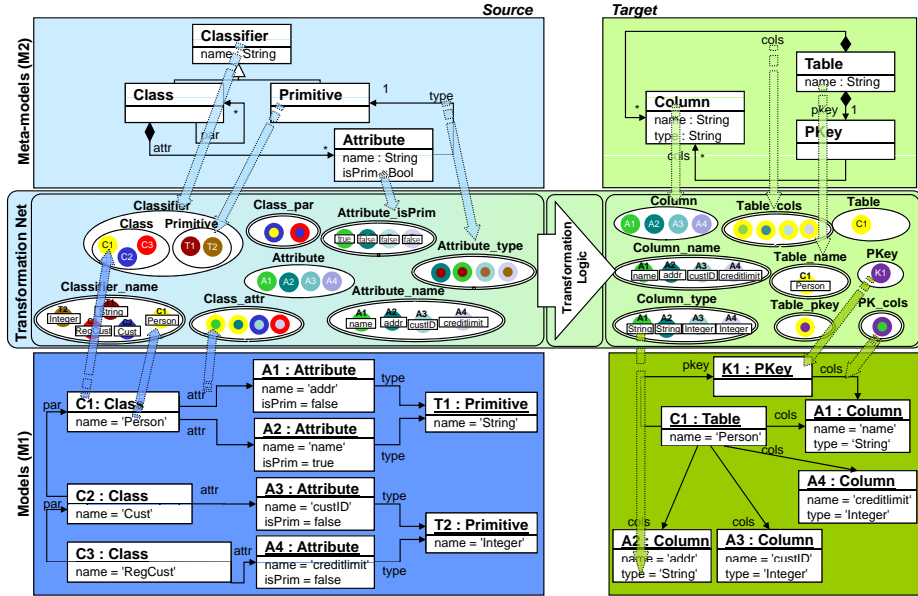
Source
Target
Meta-models (M2)
Classifier
name : String
Class
Primitive
par
*
1
type
attr
*
Attribute
name : String
isPrim : Bool
cols
Table
name : String
*
Column
name : String
type : String
pkey
1
PKey
cols
*
Transformation Net
Classifier
Class
Primitive
C1
C3
C2
T1
T2
Class_par
Attribute_isPrim
true
false
false
false
Attribute_type
Attribute
A1
A2
A3
A4
Classifier_name
T2
Integer
String
RegCust
Cust
C1
Person
Class_attr
Attribute_name
A1
name
A2
addr
A3
custID
A4
creditlimit
Transformation Logic
Column
A1
A2
A3
A4
Table_cols
Table
C1
Column_name
A1
name
A2
addr
A3
custID
A4
creditlimit
Table_name
C1
Person
PKey
K1
Column_type
A1
String
A2
String
A3
Integer
A4
Integer
Table_pkey
PK_cols
Models (M1)
par
C1: Class
name = 'Person'
attr
attr
A1 : Attribute
name = 'addr'
isPrim = false
type
T1 : Primitive
name = 'String'
A2 : Attribute
name = 'name'
isPrim = true
par
C2 : Class
name = 'Cust'
attr
A3 : Attribute
name = 'custID'
isPrim = false
type
T2 : Primitive
name = 'Integer'
C3 : Class
name = 'RegCust'
attr
A4 : Attribute
name = 'creditlimit'
isPrim = false
type
pkey
K1 : PKey
cols
C1 : Table
name = 'Person'
cols
A1 : Column
name = 'name'
type = 'String'
cols
A4 : Column
name = 'creditlimit'
type = 'Integer'
cols
cols
A2 : Column
name = 'addr'
type = 'String'
A3 : Column
name = 'custID'
type = 'Integer'